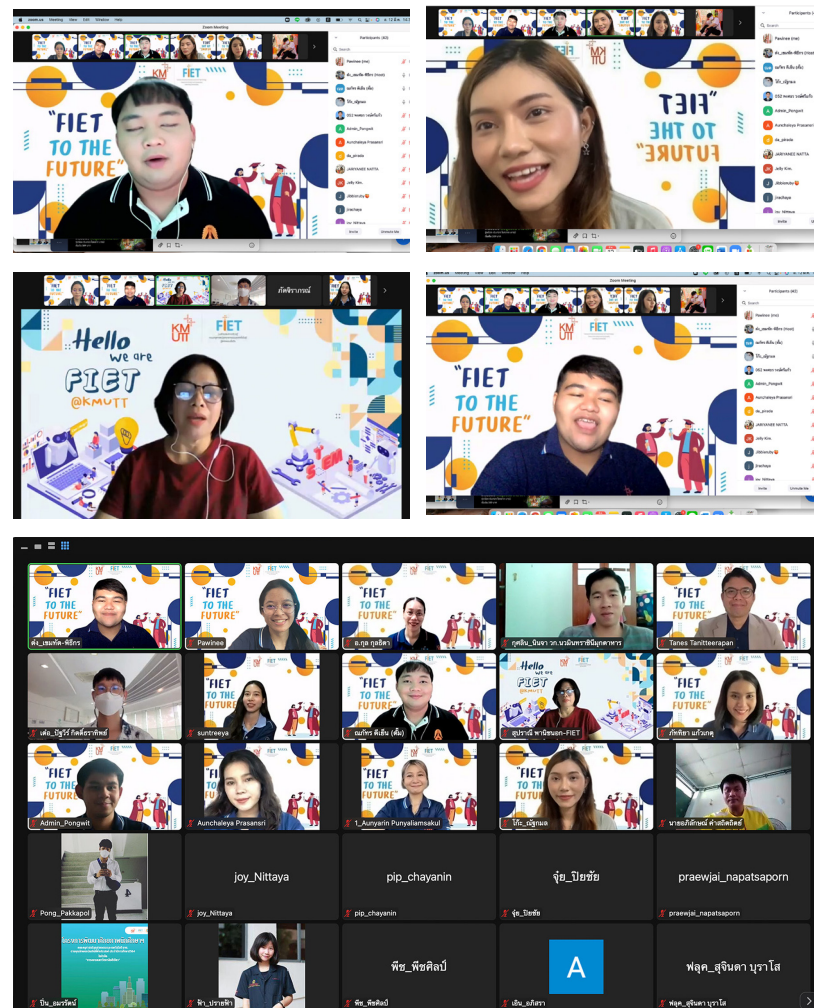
Zoom Meeting

"FIET TO THE FUTURE"

KMUTT FIET

Participants (42)

Pawinee (me)

Invite

Unmute Me

"FIET TO THE FUTURE"

Hello we are FIET @KMUTT

ภัคจิราภรณ์

"FIET TO THE FUTURE"

Participants (42)

ต๋ง_เชษฐ์ษ-พีธีกร

Pawinee

อ.กุล กุลธิดา

กุศลิน_นินจา วท.นวมินทราธิราชมหิดลภาคภาคาร

Tanes Tanitteerapan

เต้ย_ปัฐวีร์ กิตติธราภิพัชร์

suntreeya

ณภัทร พิเต้ม (ต้ม)

อุปราณี พานิชนอก-FIET

ภัทริยา แก้วเกตุ

Admin_Pongwit

Aunchaleya Prasansri

1_Aunyarin Punyaiamsakul

โก๊ะ_ณัฐกมล

นายอภิลักษณ์ คำสถิตพิศร์

Pong_Pakkapol

joy_Nittaya

joy_Nittaya

pip_chayanin

pip_chayanin

จุ๋ย_ปิยชัย

จุ๋ย_ปิยชัย

praewjai_napatsaporn

praewjai_napatsaporn

ปิน_อมรรัตน์

ฟ้า_ปรายฟ้า

พีช_พีชศิลป์

พีช_พีชศิลป์

A

เอ็น_อภิสรา

ฟลุค_สุจินดา บุราโส

ฟลุค_สุจินดา บุราโส